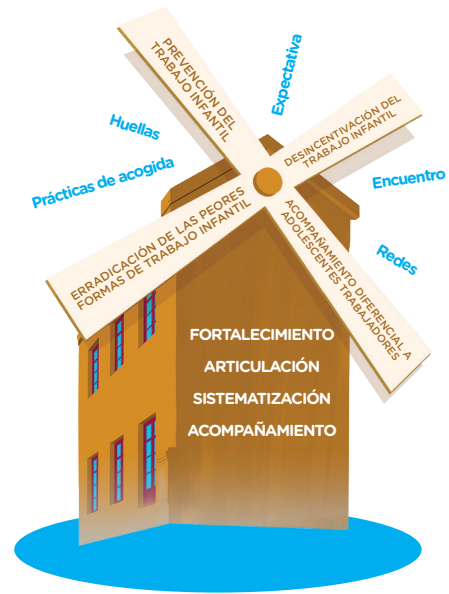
PREVENCIÓN DEL TRABAJO INFANTIL

Expectativa

Huellas

DESINCENTIVACIÓN DEL TRABAJO INFANTIL

Prácticas de acogida

Encuentro

ERRADICACIÓN DE LAS PEORES FORMAS DE TRABAJO INFANTIL

ACOMPAÑAMIENTO DIFERENCIAL A ADOLESCENTES TRABAJADORES

Redes

FORTALECIMIENTO
ARTICULACIÓN
SISTEMATIZACIÓN
ACOMPAÑAMIENTO